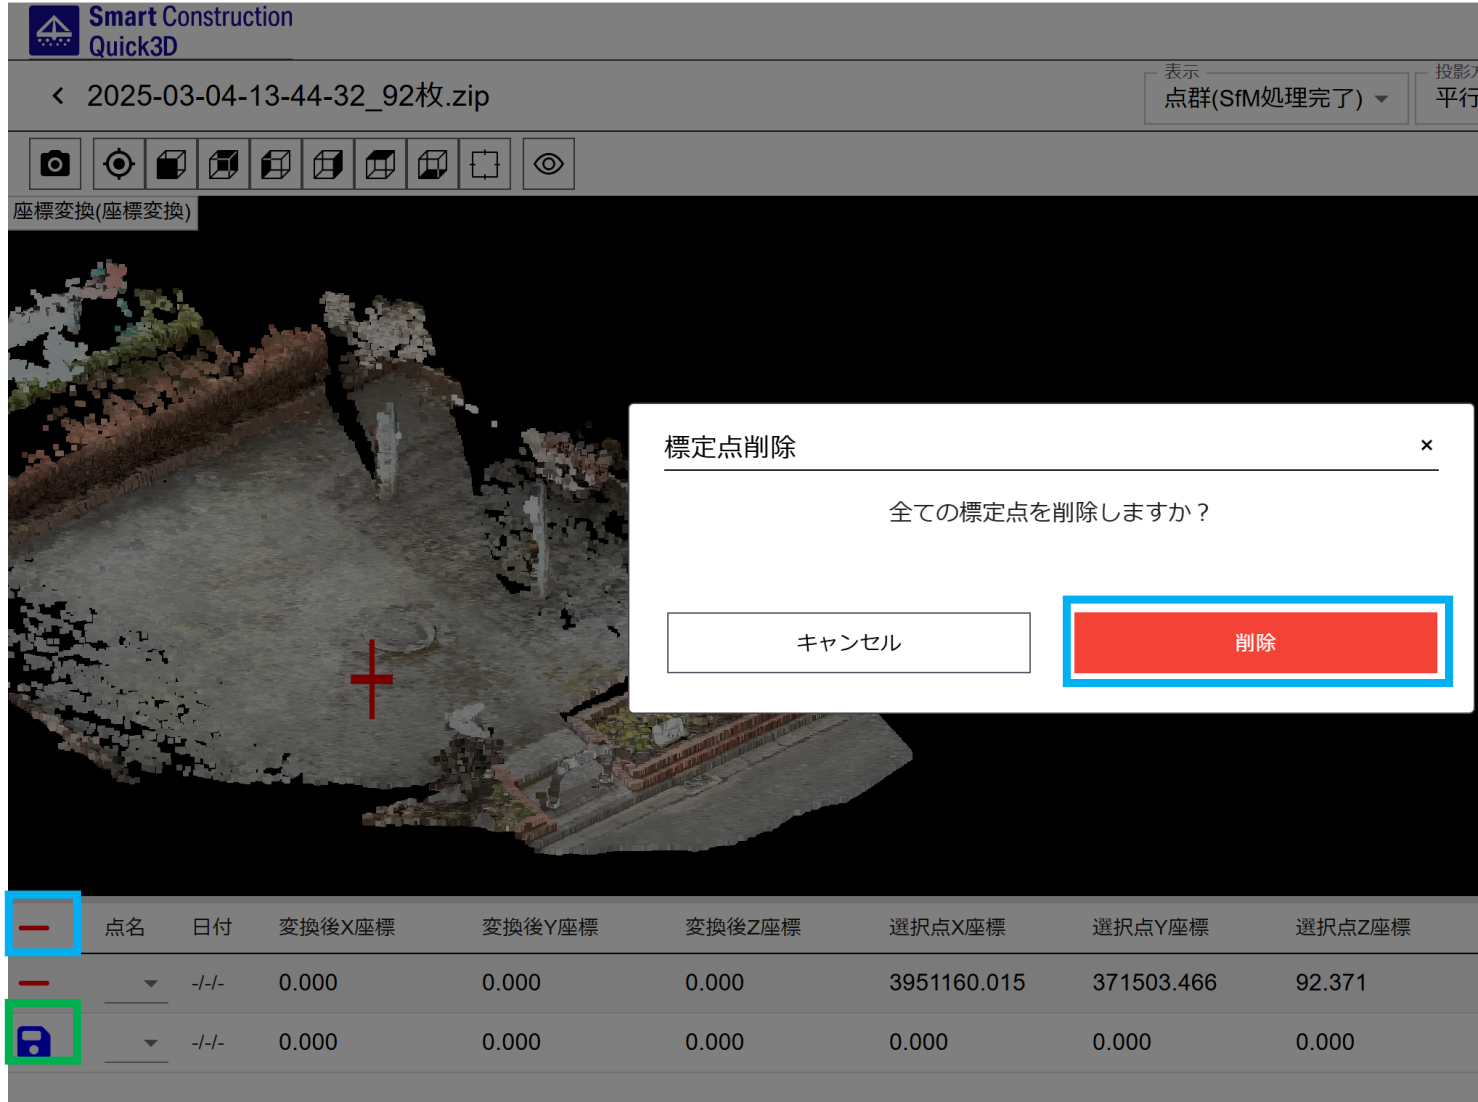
Smart Construction
Quick3D

2025-03-04-13-44-32_92枚.zip

表示
点群(SfM処理完了)

投影
平行

座標変換(座標変換)

標定点削除

×

全ての標定点を削除しますか？

キャンセル

削除

| | 点名 | 日付 | 変換後X座標 | 変換後Y座標 | 変換後Z座標 | 選択点X座標 | 選択点Y座標 | 選択点Z座標 |
|---|---|---|---|---|---|---|---|---|
| | | -/-/- | 0.000 | 0.000 | 0.000 | 3951160.015 | 371503.466 | 92.371 |
| | | -/-/- | 0.000 | 0.000 | 0.000 | 0.000 | 0.000 | 0.000 |